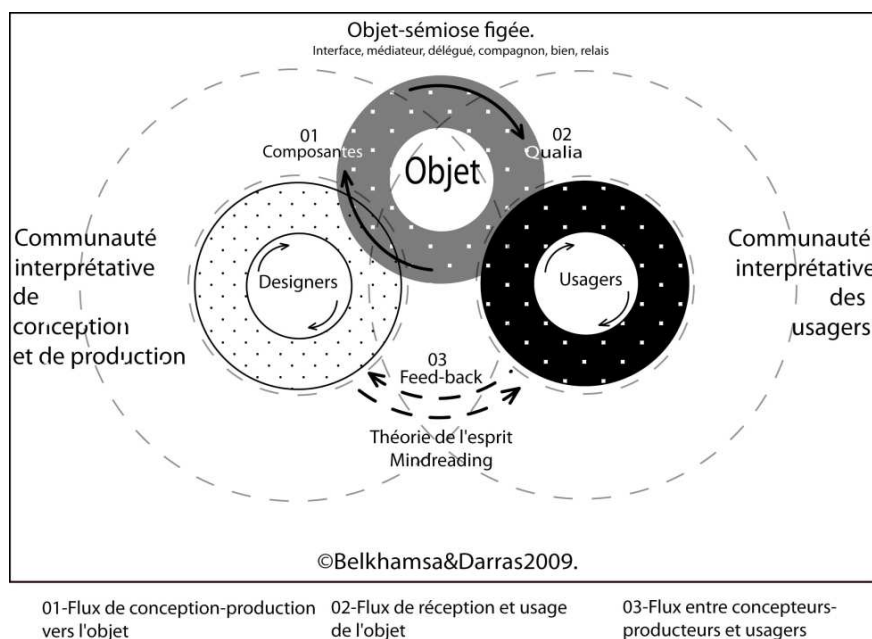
Objet-sémiose figée.
Interface, médiateur, délégué, compagnon, bien, relais

01
Composantes

Objet

02
Qualia

Communauté interprétative de conception et de production

Designers

Usagers

Communauté interprétative des usagers

03
Feed-back

Théorie de l'esprit
Mindreading

©Belkhamsa&Darras2009.

01-Flux de conception-production vers l'objet

02-Flux de réception et usage de l'objet

03-Flux entre concepteurs-producteurs et usagers